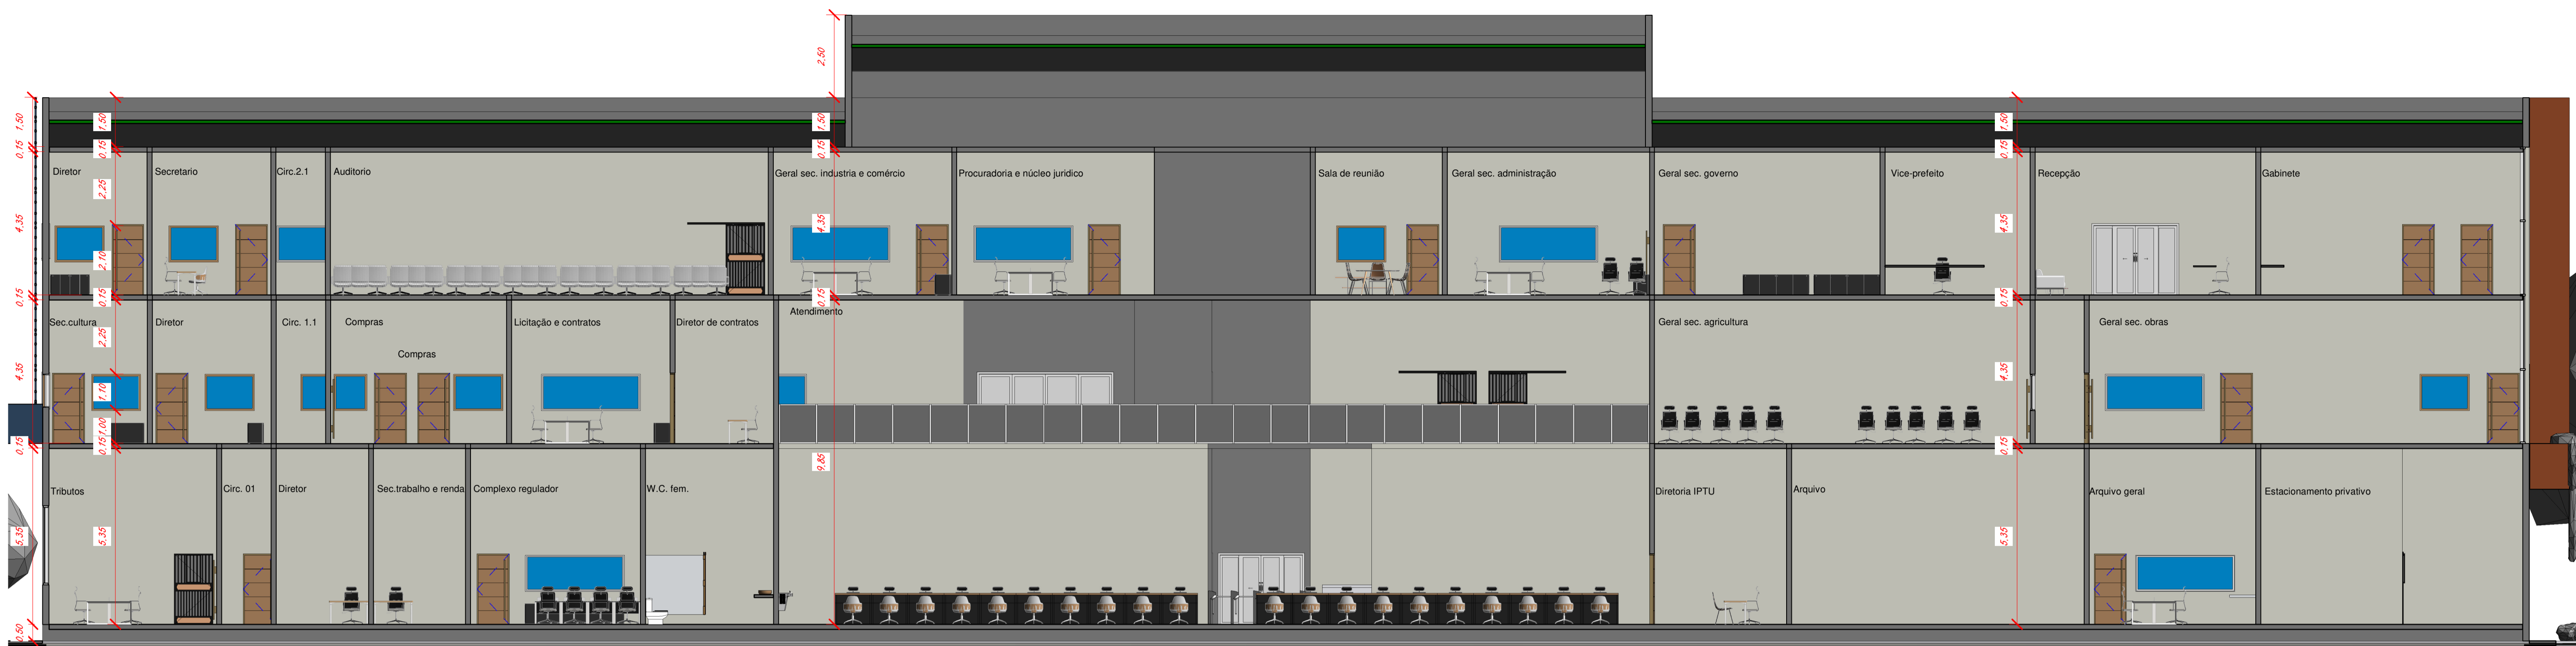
2,50
1,50
0,15
4,35
0,15
4,35
0,15
5,35
0,50
1,50
0,15
2,25
2,10
0,15
2,25
1,10
1,00
0,15
5,35
1,50
0,15
4,35
0,15
9,85
1,50
0,15
4,35
0,15
4,35
0,15
5,35
Diretor
Secretario
Circ.2.1
Auditorio
Geral sec. industria e comércio
Procuradoria e núcleo jurídico
Sala de reunião
Geral sec. administração
Geral sec. governo
Vice-prefeito
Recepção
Gabinete
Sec.cultura
Diretor
Circ. 1.1
Compras
Compras
Licitação e contratos
Diretor de contratos
Atendimento
Geral sec. agricultura
Geral sec. obras
Tributos
Circ. 01
Diretor
Sec.trabalho e renda
Complexo regulador
W.C. fem.
Diretoria IPTU
Arquivo
Arquivo geral
Estacionamento privativo